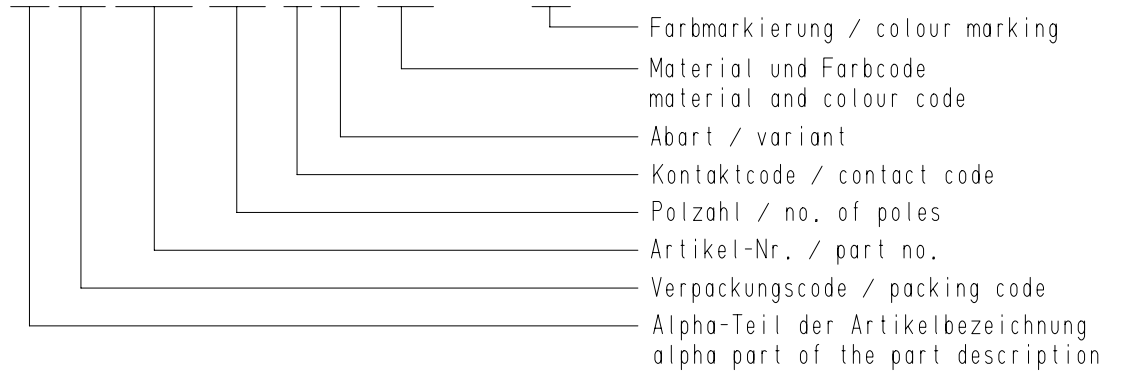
Farbmarkierung / colour marking

Material und Farbcode
material and colour code

Abart / variant

Kontaktcode / contact code

Polzahl / no. of poles

Artikel-Nr. / part no.

Verpackungscode / packing code

Alpha-Teil der Artikelbezeichnung
alpha part of the part description